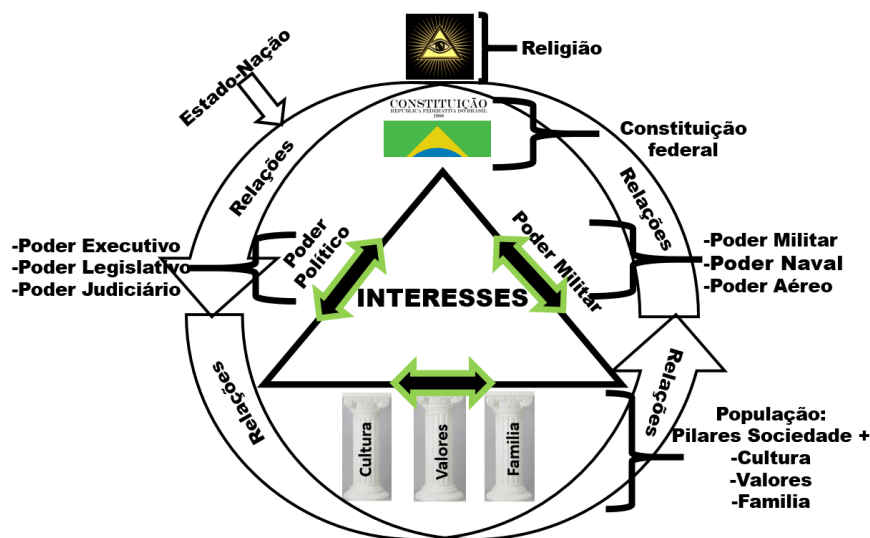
Religião

Estado-Nação

CONSTITUIÇÃO
REPÚBLICA FEDERATIVA DO BRASIL
1988

Constituição federal

Relações

Relações

-Poder Executivo
-Poder Legislativo
-Poder Judiciário

Poder Político

Poder Militar

-Poder Militar
-Poder Naval
-Poder Aéreo

INTERESSES

Relações

Relações

Cultura

Valores

Familia

População:
Pilares Sociedade +
-Cultura
-Valores
-Familia